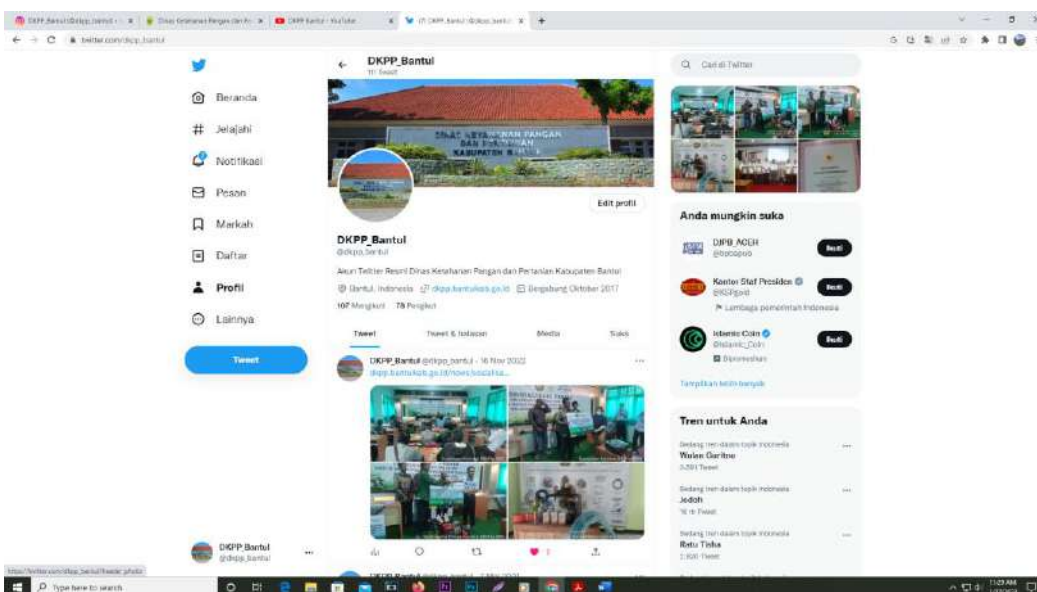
DKPP_Bantul (@dkpp_bantul) / ... | Dinas Ketahanan Pangan dan Pe... | DKPP Bantul - YouTube | (7) DKPP_Bantul (@dkpp_bantul) | +

twitter.com/dkpp_bantul

Beranda
Jelajahi
Notifikasi
Pesan
Markah
Daftar
Profil
Lainnya
Tweet

DKPP_Bantul
@dkpp_bantul

DKPP_Bantul
111 Tweet

DINAS KETAHANAN PANGAN DAN PERTANIAN KABUPATEN BANTUL

Edit profil

DKPP_Bantul
@dkpp_bantul

Akun Twitter Resmi Dinas Ketahanan Pangan dan Pertanian Kabupaten Bantul

Bantul, Indonesia dkpp.bantulkab.go.id Bergabung Oktober 2017

107 Mengikuti 78 Pengikut

Tweet | Tweet & balasan | Media | Suka

DKPP_Bantul @dkpp_bantul · 16 Nov 2022
dkpp.bantulkab.go.id/news/sosialisa...

Cari di Twitter

Anda mungkin suka

DJPB_ACEH
@bpbdpub
Ikuti

Kantor Staf Presiden
@KSPgoid
Ikuti
Lembaga pemerintah Indonesia

Islamic Coin
@Islamic_Coin
Ikuti
Dipromosikan

Tampilkan lebih banyak

Tren untuk Anda

Sedang tren dalam topik Indonesia
Warkop Garitno
3.281 Tweet

Sedang tren dalam topik Indonesia
Jodoh
16 rb Tweet

Sedang tren dalam topik Indonesia
Ratu Tisha
1.930 Tweet

https://twitter.com/dkpp_bantul/header_photo

Type here to search

11:23 AM